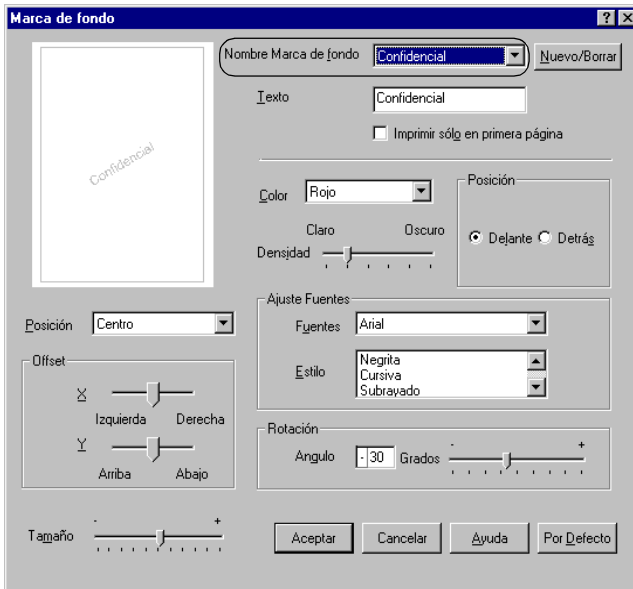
Marca de fondo

?

X

Confidencial

Nombre Marca de fondo

Confidencial

Nuevo/Borrar

Texto

Confidencial

Imprimir sólo en primera página

Color

Rojo

Claro

Oscuro

Densidad

Posición

Delante

Detrás

Posición

Centro

Ajuste Fuentes

Fuentes

Arial

Estilo

Negrita
Cursiva
Subrayado

Offset

X

Izquierda

Derecha

Y

Arriba

Abajo

Rotación

Angulo

-30

Grados

-

+

Tamaño

-

+

Aceptar

Cancelar

Ayuda

Por Defecto